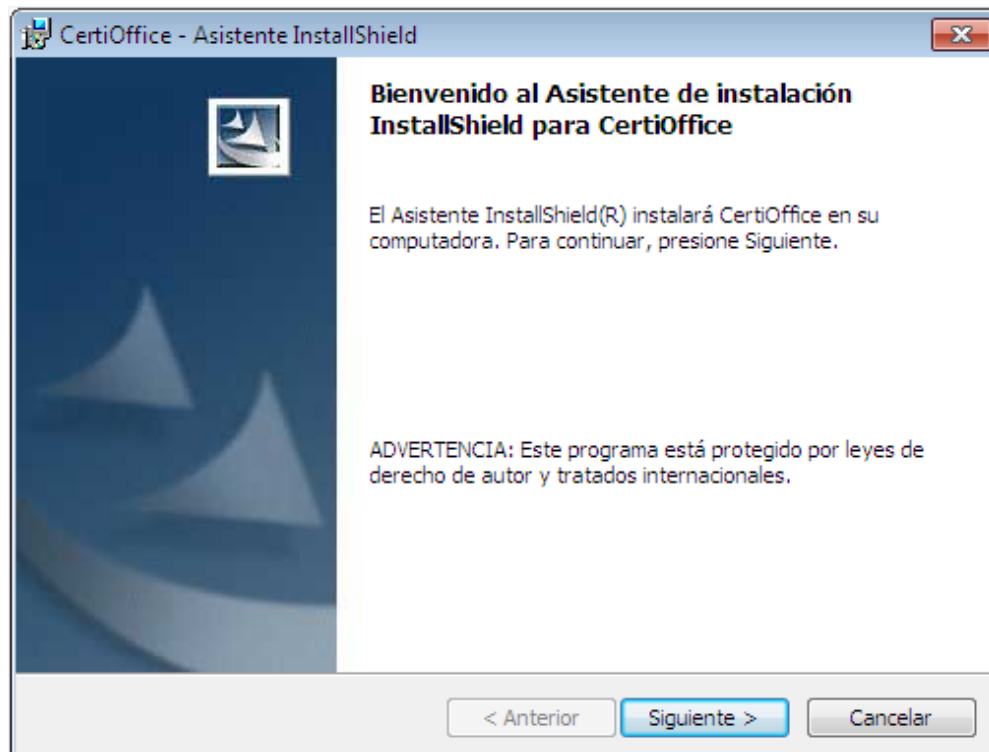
CertiOffice - Asistente InstallShield

Bienvenido al Asistente de instalación InstallShield para CertiOffice

El Asistente InstallShield(R) instalará CertiOffice en su computadora. Para continuar, presione Siguiente.

ADVERTENCIA: Este programa está protegido por leyes de derecho de autor y tratados internacionales.

< Anterior
Siguiente >
Cancelar